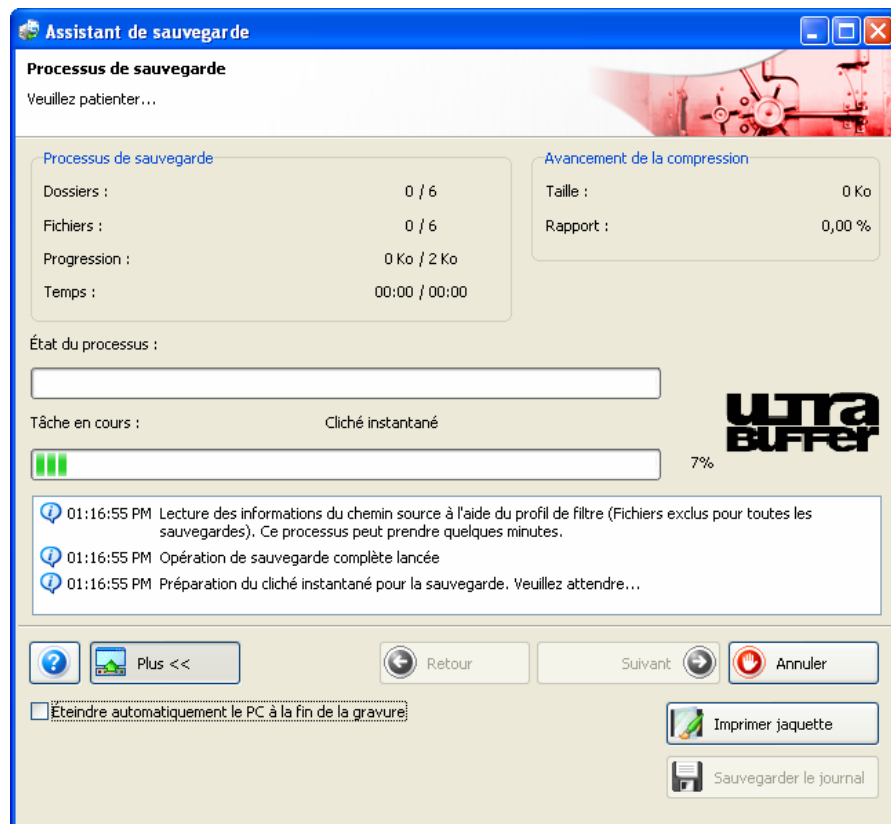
Assistant de sauvegarde

Processus de sauvegarde
Veuillez patienter...

Processus de sauvegarde
Dossiers : 0 / 6
Fichiers : 0 / 6
Progression : 0 Ko / 2 Ko
Temps : 00:00 / 00:00

Avancement de la compression
Taille : 0 Ko
Rapport : 0,00 %

État du processus :

Tâche en cours : Cliché instantané

ULTRA BUFFER

7%

01:16:55 PM Lecture des informations du chemin source à l'aide du profil de filtre (Fichiers exclus pour toutes les sauvegardes). Ce processus peut prendre quelques minutes.
01:16:55 PM Opération de sauvegarde complète lancée
01:16:55 PM Préparation du cliché instantané pour la sauvegarde. Veuillez attendre...

Plus <<
Retour
Suivant
Annuler

Éteindre automatiquement le PC à la fin de la gravure

Imprimer jaquette
Sauvegarder le journal